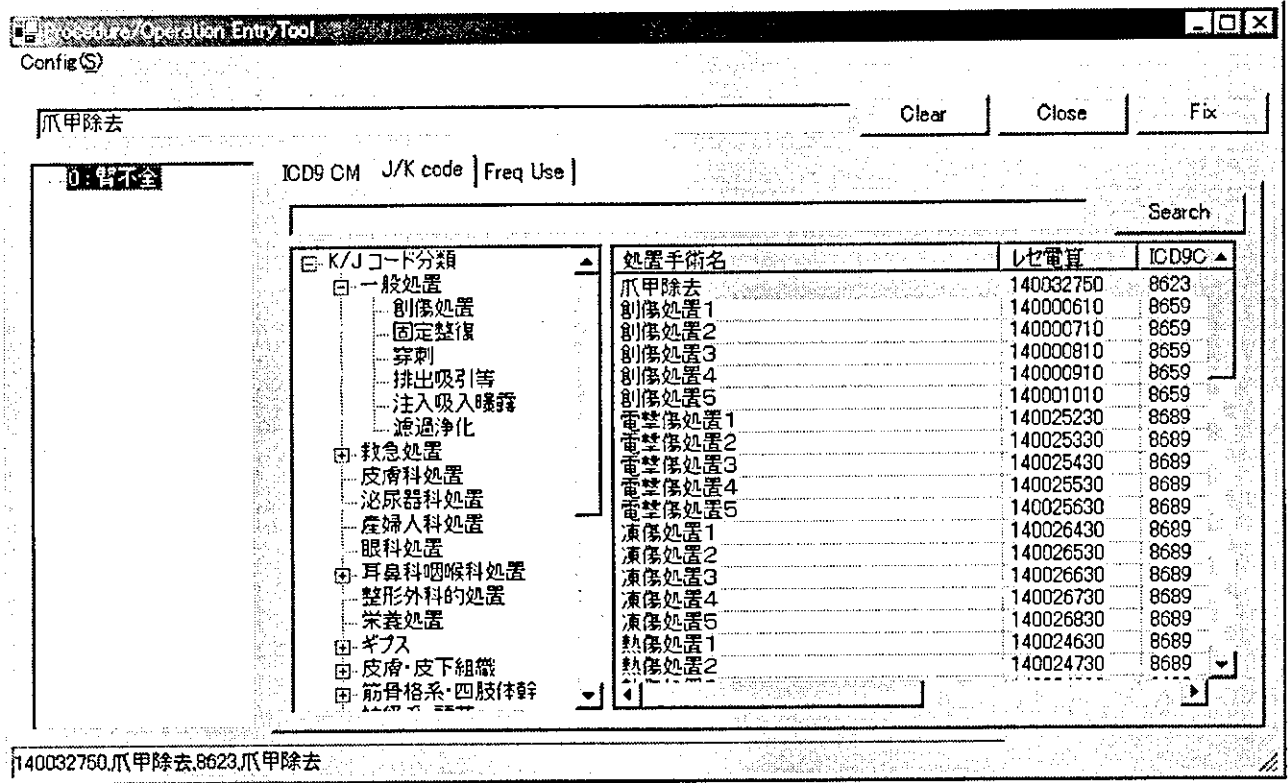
Procedure/Operation Entry Tool

Config(S)

爪甲除去

Clear

Close

Fix

0：腎不全

ICD9 CM

J/K code

Freq Use

Search

K/J コード分類
一般処置
創傷処置
固定整復
穿刺
排出吸引等
注入吸入曝露
濾過浄化
救急処置
皮膚科処置
泌尿器科処置
産婦人科処置
眼科処置
耳鼻科咽喉科処置
整形外科的処置
栄養処置
ギプス
皮膚・皮下組織
筋骨格系・四肢体幹

| 処置手術名 | レセ電算 | ICD9C |
|---|---|---|
| 爪甲除去 | 140032750 | 8623 |
| 創傷処置1 | 140000610 | 8659 |
| 創傷処置2 | 140000710 | 8659 |
| 創傷処置3 | 140000810 | 8659 |
| 創傷処置4 | 140000910 | 8659 |
| 創傷処置5 | 140001010 | 8659 |
| 電撃傷処置1 | 140025230 | 8689 |
| 電撃傷処置2 | 140025330 | 8689 |
| 電撃傷処置3 | 140025430 | 8689 |
| 電撃傷処置4 | 140025530 | 8689 |
| 電撃傷処置5 | 140025630 | 8689 |
| 凍傷処置1 | 140026430 | 8689 |
| 凍傷処置2 | 140026530 | 8689 |
| 凍傷処置3 | 140026630 | 8689 |
| 凍傷処置4 | 140026730 | 8689 |
| 凍傷処置5 | 140026830 | 8689 |
| 熱傷処置1 | 140024630 | 8689 |
| 熱傷処置2 | 140024730 | 8689 |

140032750,爪甲除去,8623,爪甲除去